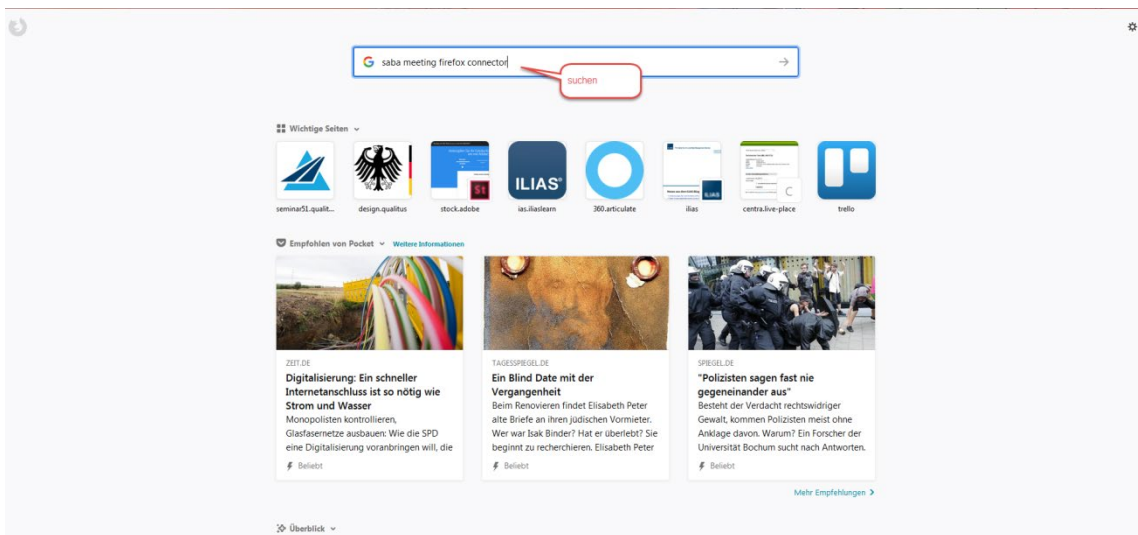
saba meeting firefox connector

suchen

Wichtige Seiten

St

ILIAS

seminar51.qualit... design.qualitus stock.adobe ias.iliaslearn 360.articulate ilias centra.live-place trello

Empfohlen von Pocket Weitere Informationen

ZEIT.DE
Digitalisierung: Ein schneller Internetanschluss ist so nötig wie Strom und Wasser
Monopolisten kontrollieren, Glasfasernetze ausbauen: Wie die SPD eine Digitalisierung voranbringen will, die
Beliebt

TAGESSPIEGEL.DE
Ein Blind Date mit der Vergangenheit
Beim Renovieren findet Elisabeth Peter alte Briefe an ihren jüdischen Vormieter. Wer war Isak Binder? Hat er überlebt? Sie beginnt zu recherchieren. Elisabeth Peter
Beliebt

SPIEGEL.DE
"Polizisten sagen fast nie gegeneinander aus"
Besteht der Verdacht rechtswidriger Gewalt, kommen Polizisten meist ohne Anklage davon. Warum? Ein Forscher der Universität Bochum sucht nach Antworten.
Beliebt

Mehr Empfehlungen

Überblick